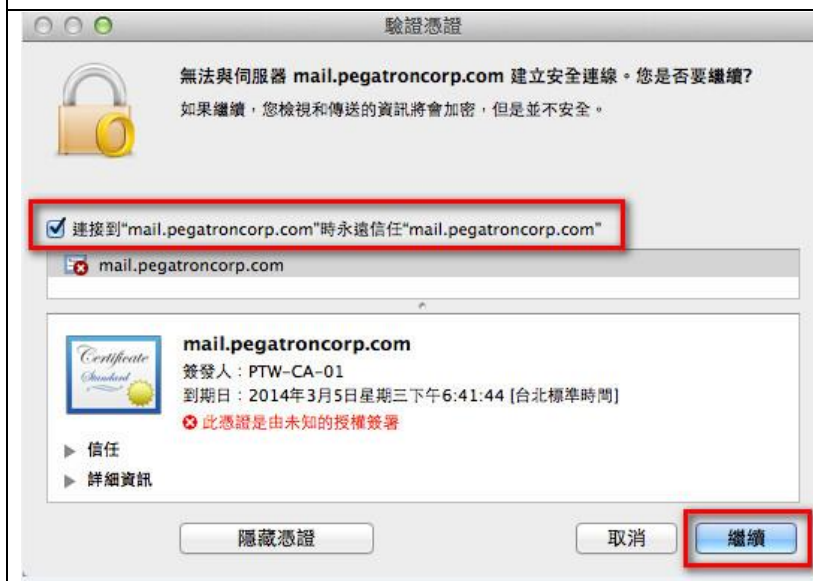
驗證憑證

無法與伺服器 mail.pegatroncorp.com 建立安全連線。您是否要繼續?

如果繼續，您檢視和傳送的資訊將會加密，但是並不安全。

連接到"mail.pegatroncorp.com"時永遠信任"mail.pegatroncorp.com"

mail.pegatroncorp.com

Certificate Standard

mail.pegatroncorp.com
簽發人：PTW-CA-01
到期日：2014年3月5日星期三下午6:41:44 [台北標準時間]
此憑證是由未知的授權簽署

信任
詳細資訊

隱藏憑證

取消

繼續